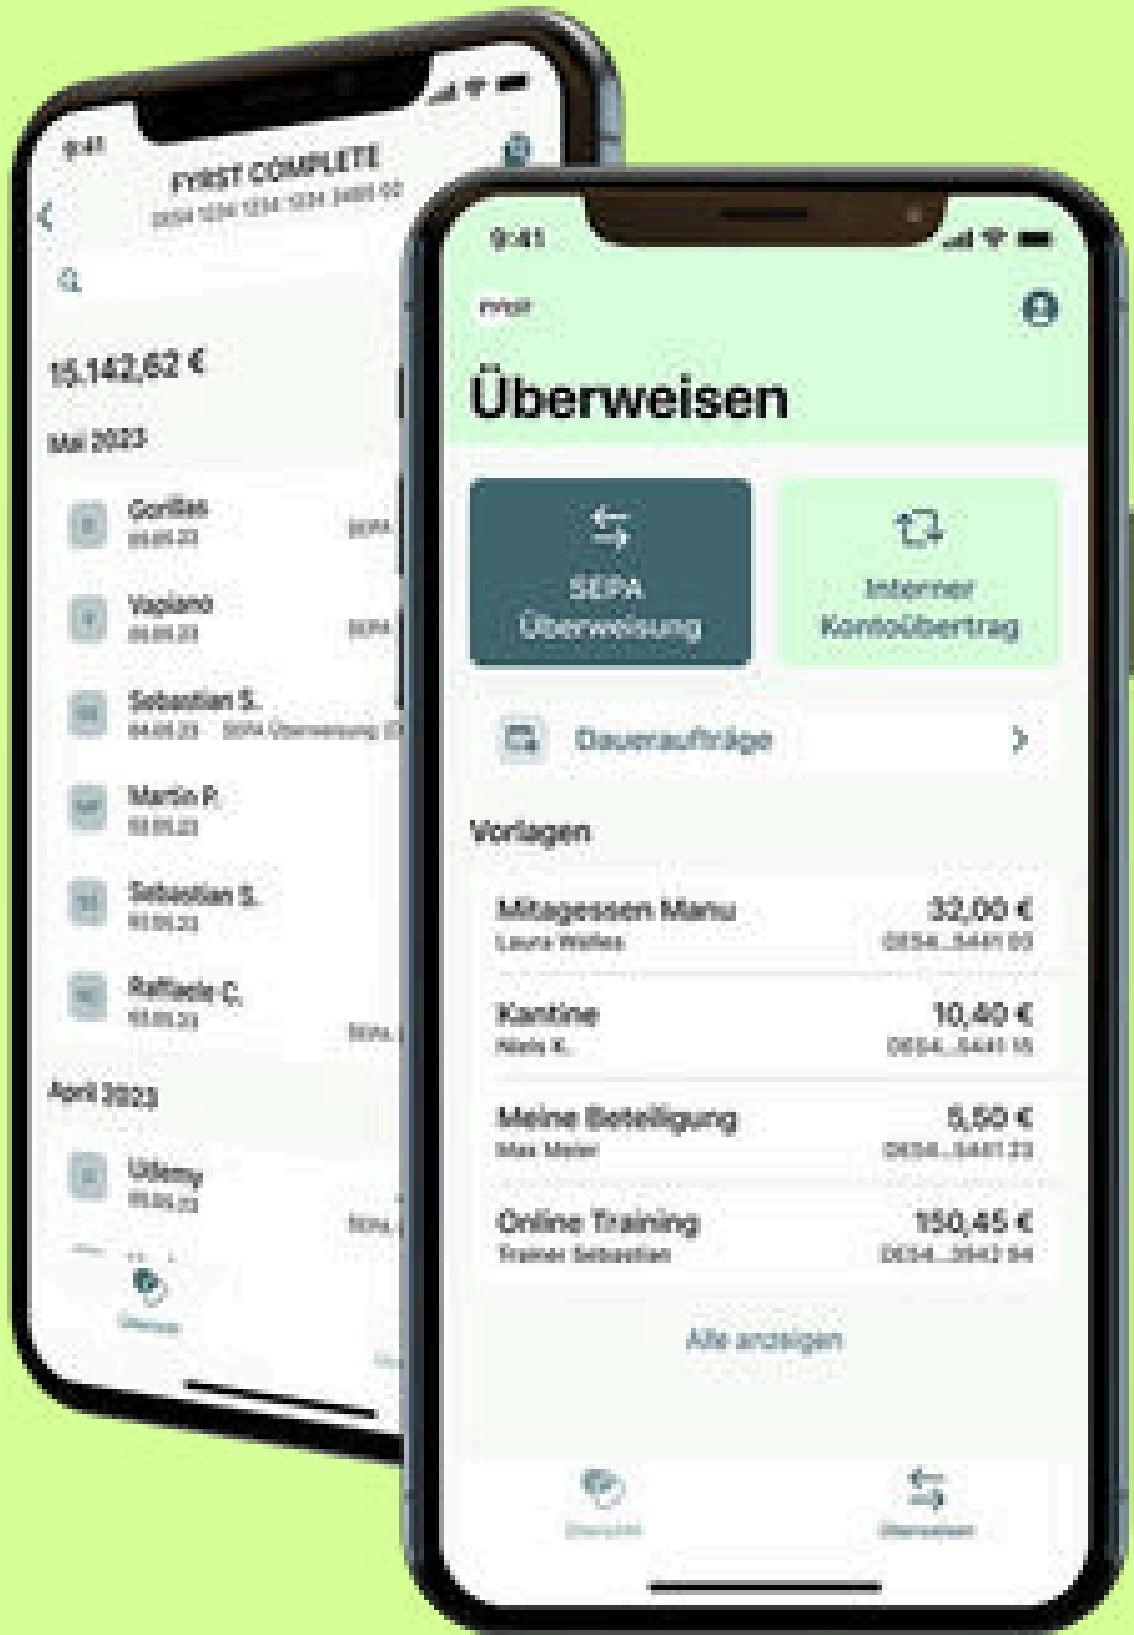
9:41
FYRST COMPLETE
DE54 1234 1234 1234 3485 00

15.142,62 €
Mai 2023
Gorillas
05.05.23
SEPA
Vapiano
05.05.23
SEPA
Sebastian S.
04.05.23 SEPA Überweisung
Martin P.
03.05.23
Sebastian S.
03.05.23
Raffaele C.
03.05.23
SEPA
April 2023
Udemy
05.05.23
SEPA
Übersicht

9:41
FYRST
Überweisen
SEPA Überweisung
Interner Kontoübertrag
Daueraufträge
Vorlagen
Mitagessen Manu
Laura Walles
32,00 €
DE54...5441 03
Kantine
Niels K.
10,40 €
DE54...5441 15
Meine Beteiligung
Max Meier
5,50 €
DE54...5441 23
Online Training
Trainer Sebastian
150,45 €
DE54...3843 94
Alle anzeigen
Übersicht
Überweisen